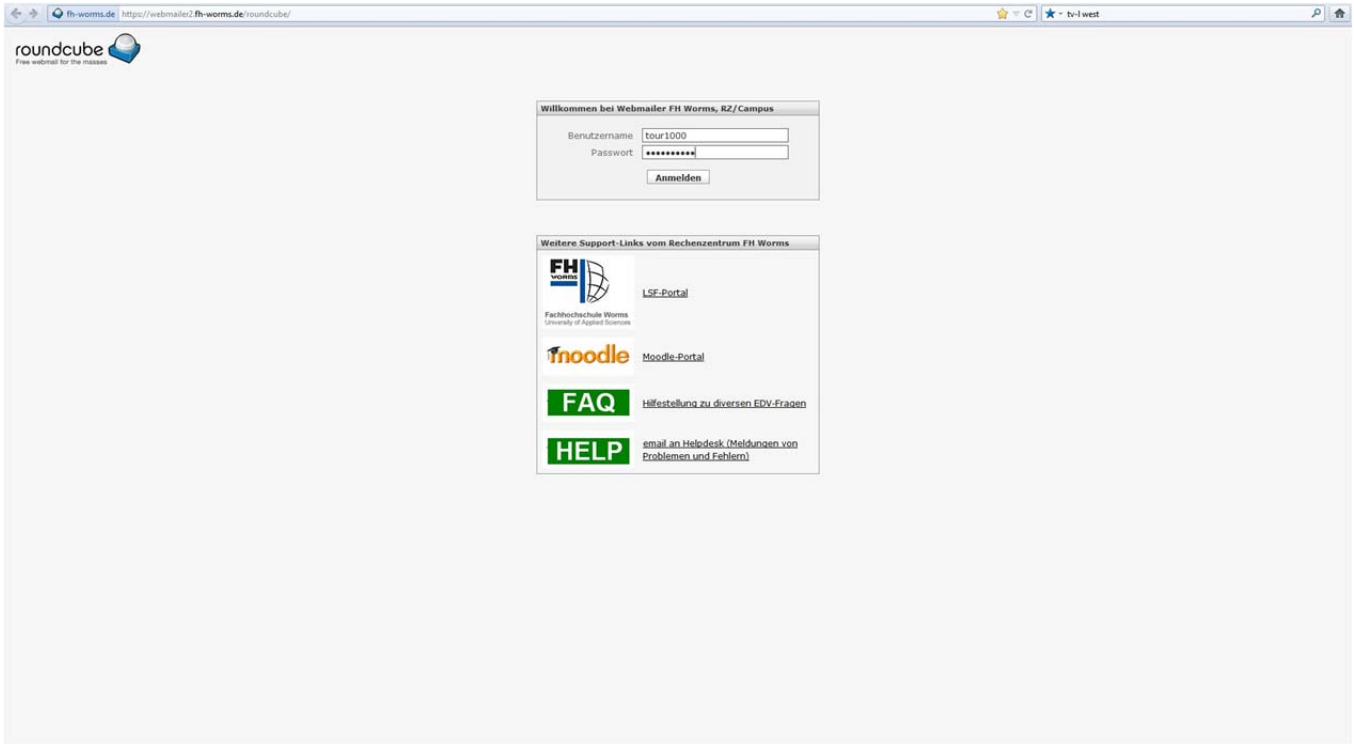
fh-worms.de https://webmailer2.fh-worms.de/roundcube/

tv-l west

roundcube
Free webmail for the masses

Willkommen bei Webmailer FH Worms, RZ/Campus

Benutzername tour1000
Passwort ••••••••••

Anmelden

Weitere Support-Links vom Rechenzentrum FH Worms

FH WORMS
Fachhochschule Worms
University of Applied Sciences

LSF-Portal

moodle

Moodle-Portal

FAQ

Hilfestellung zu diversen EDV-Fragen

HELP

email an Helpdesk (Meldungen von Problemen und Fehlern)